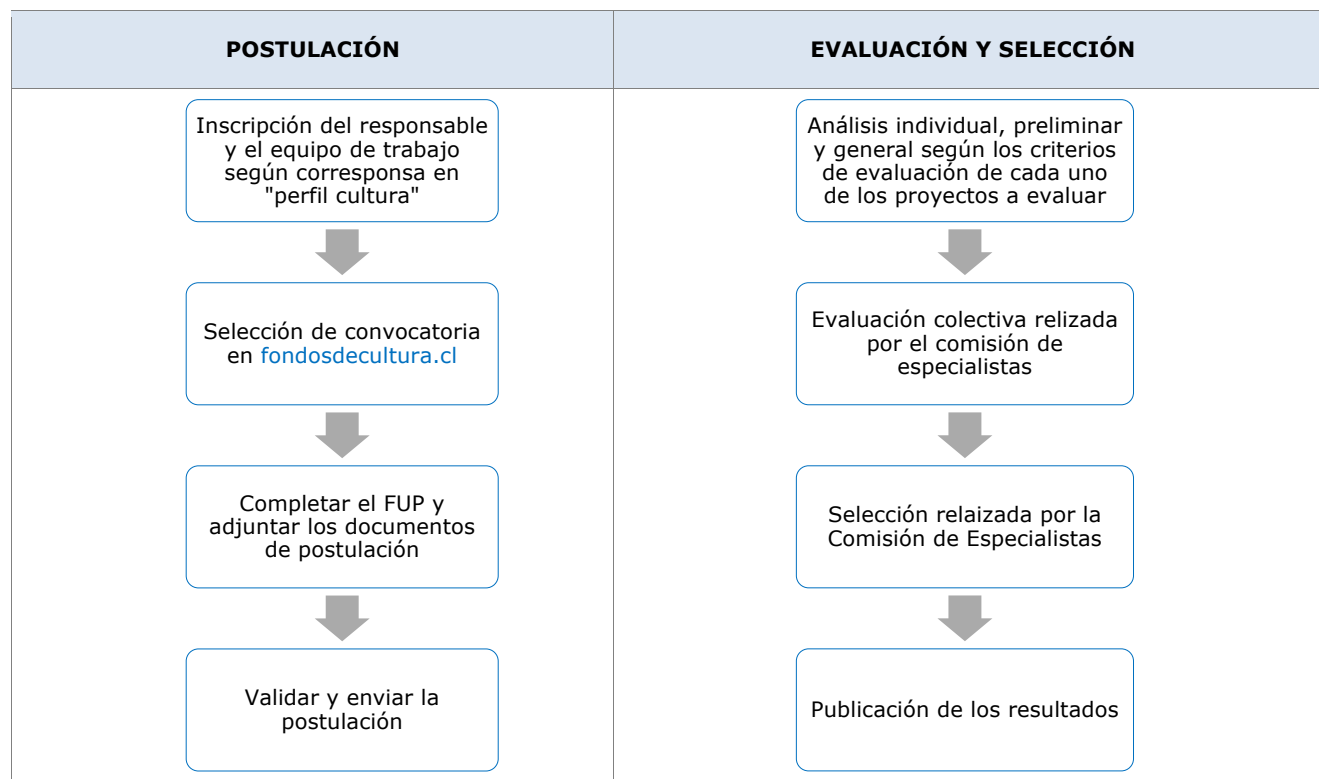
| POSTULACIÓN | EVALUACIÓN Y SELECCIÓN |
|---|---|
| Inscripción del responsable y el equipo de trabajo según corresponsa en "perfil cultura" | Análisis individual, preliminar y general según los criterios de evaluación de cada uno de los proyectos a evaluar |
| Selección de convocatoria en fondosdecultura.cl | Evaluación colectiva relizada por el comisión de especialistas |
| Completar el FUP y adjuntar los documentos de postulación | Selección relaizada por la Comisión de Especialistas |
| Validar y enviar la postulación | Publicación de los resultados |